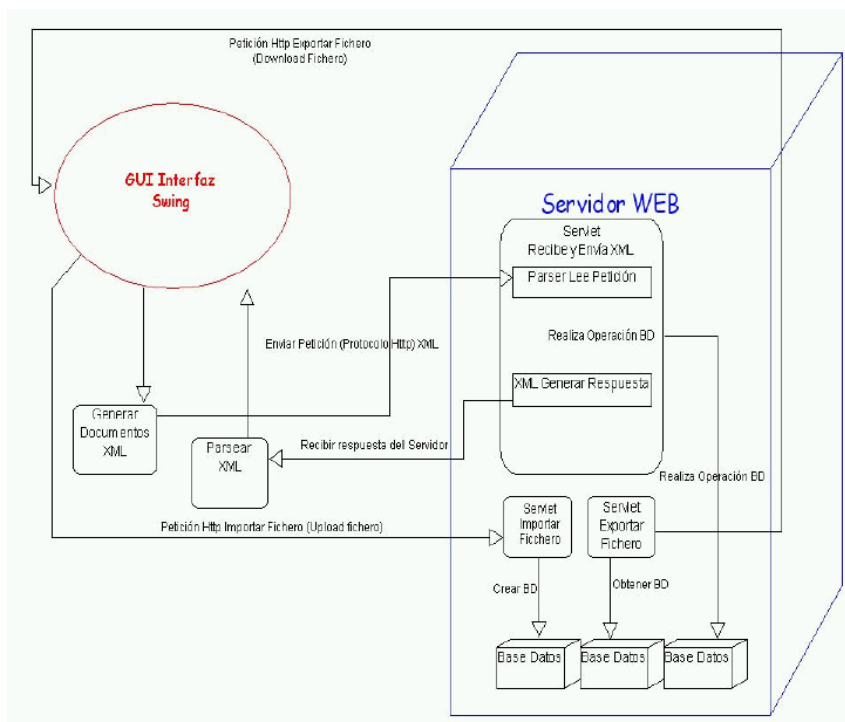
Petición Http Exportar Fichero
(Download Fichero)

GUI Interfaz
Swing

Servidor WEB

Servlet
Recibe y Envía XML

Parser Lee Petición

Enviar Petición (Protocolo Http) XML

Realiza Operación BD

XML Generar Respuesta

Generar
Documentos
XML

Parsear
XML

Recibir respuesta del Servidor

Realiza Operación BD

Petición Http Importar Fichero (Upload fichero)

Servlet
Importar
Fichero

Servlet
Exportar
Fichero

Crear BD

Obtener BD

Base Datos

Base Datos

Base Datos